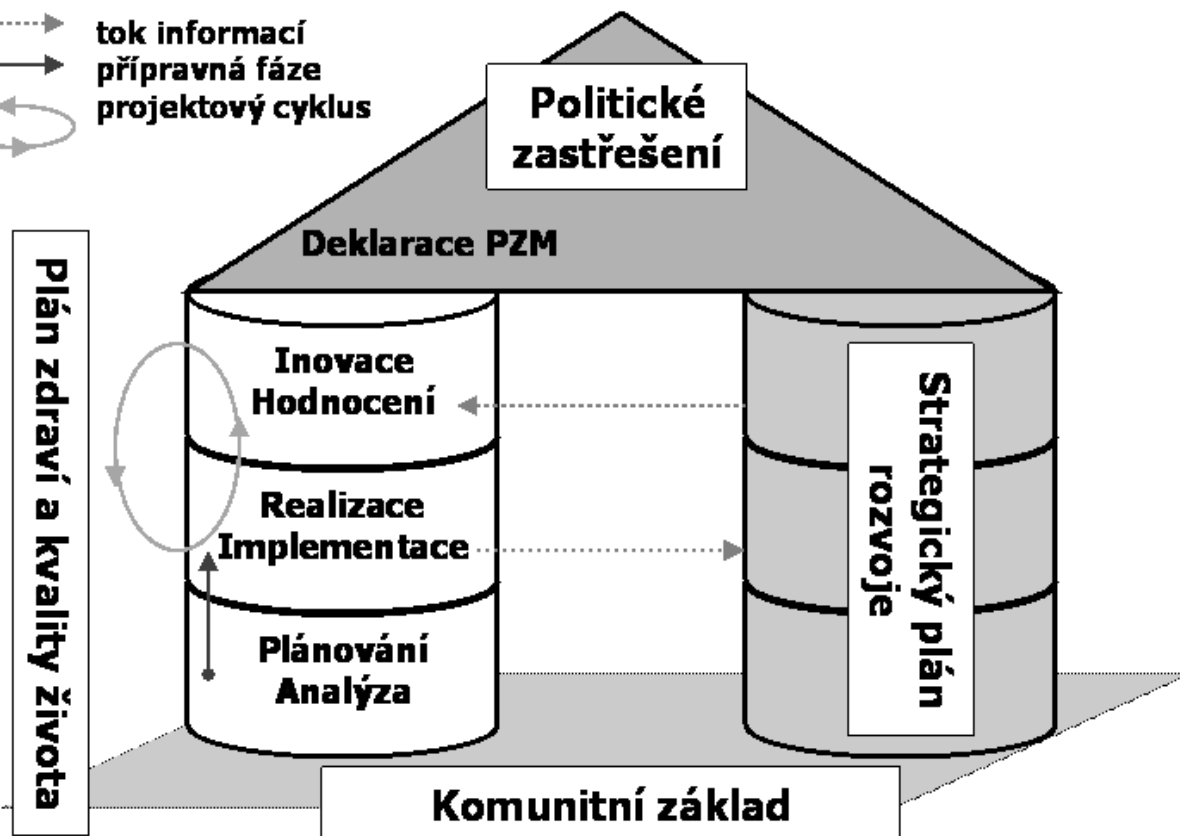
tok informací
přípravná fáze
projektový cyklus

Politické zastřešení

Deklarace PZM

Plán zdraví a kvality života

Inovace
Hodnocení

Realizace
Implementace

Plánování
Analýza

Strategický plán rozvoje

Komunitní základ